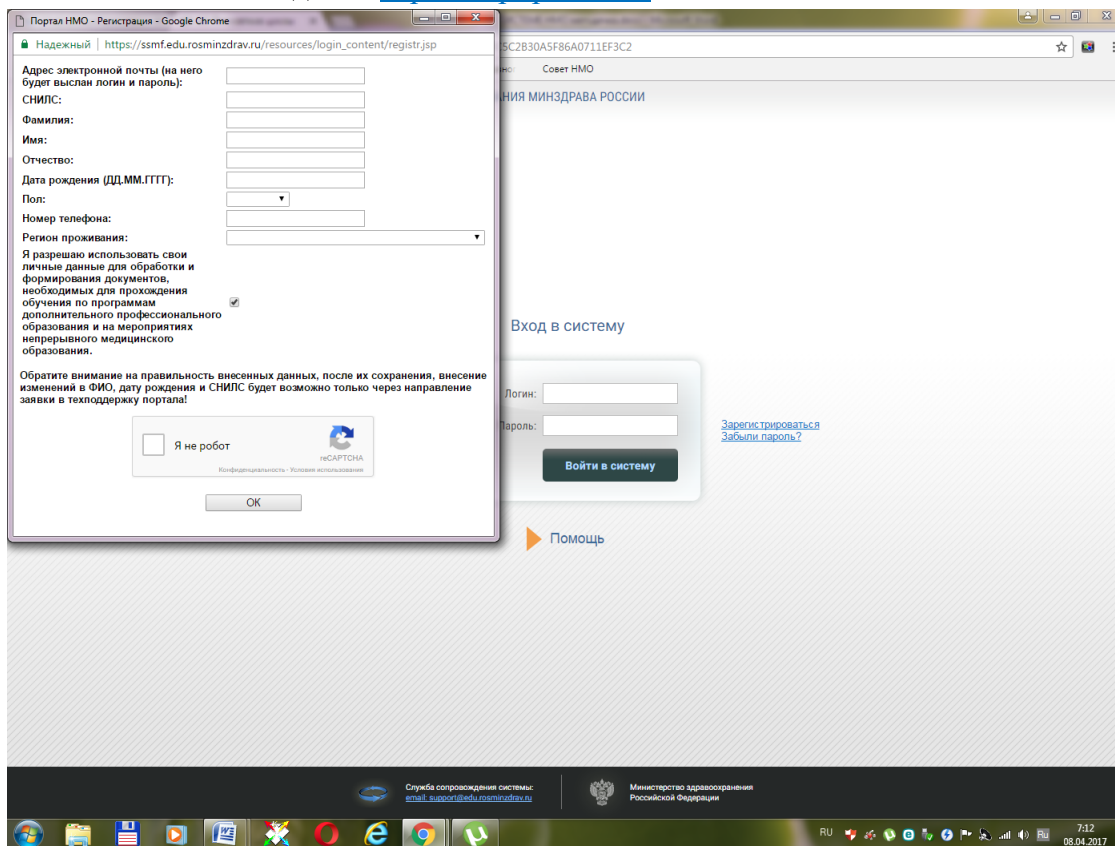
Портал НМО - Регистрация - Google Chrome

Надежный | https://ssmf.edu.rosminzdrav.ru/resources/login_content/registr.jsp

Адрес электронной почты (на него будет выслан логин и пароль):
СНИЛС:
Фамилия:
Имя:
Отчество:
Дата рождения (ДД.ММ.ГГГГ):
Пол:
Номер телефона:
Регион проживания:
Я разрешаю использовать свои личные данные для обработки и формирования документов, необходимых для прохождения обучения по программам дополнительного профессионального образования и на мероприятиях непрерывного медицинского образования.

Обратите внимание на правильность внесенных данных, после их сохранения, внесение изменений в ФИО, дату рождения и СНИЛС будет возможно только через направление заявки в техподдержку портала!

Я не робот
reCAPTCHA
Конфиденциальность - Условия использования

OK

5C2B30A5F86A0711EF3C2

Совет НМО

НИЯ МИНЗДРАВА РОССИИ

Вход в систему

Логин:
Пароль:
Зарегистрироваться
Забыли пароль?
Войти в систему

Помощь

Служба сопровождения системы:
email: support@edu.rosminzdrav.ru

Министерство здравоохранения Российской Федерации

RU
7:12
08.04.2017